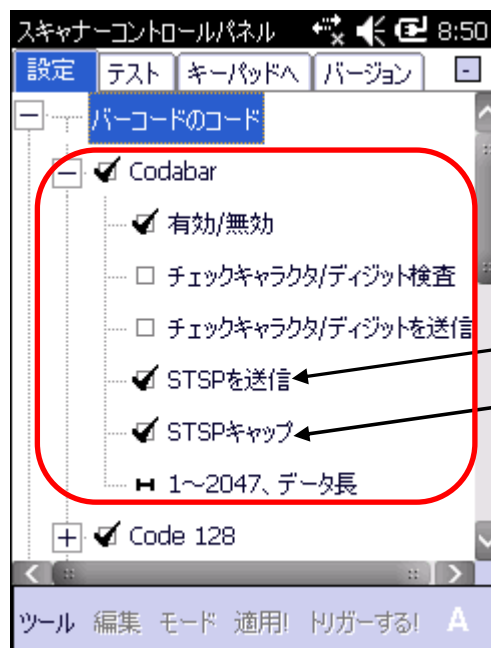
スキャナーコントロールパネル 8:50

設定 | テスト | キーパッドへ | バージョン

バーコードのコード

Codabar

有効/無効

チェックキャラクタ/ディジット検査

チェックキャラクタ/ディジットを送信

STSPを送信

STSPキャップ

1～2047、データ長

Code 128

ツール 編集 モード 適用! トリガーする! A